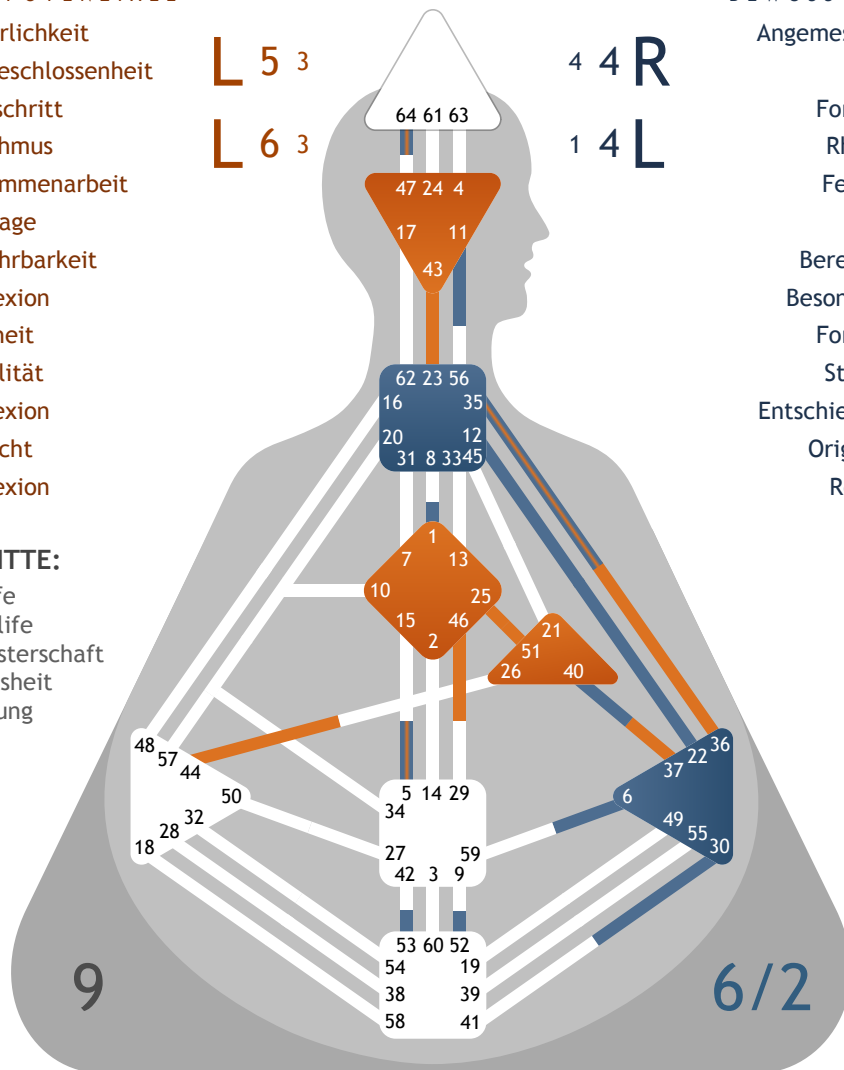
rlichkeit
eschlossenheit
schritt
hmus
mmenarbeit
age
hrbarkeit
exion
heit
lität
exion
cht
exion

ITTE:
fe
life
sterschaft
sheit
ung

L 5 3
L 6 3

4 4 R
1 4 L

Angemes
For
Rh
Fe
Bere
Beson
For
St
Entschie
Orig
R

64 61 63
47 24 4
17 11
43
62 23 56
16 35
20 12
31 8 33 45
1
7 13
10 25
15 46
2
21
51
26 40
48
57
44
50
32
28
18
5 14 29
34
27 59
42 3 9
6
37 22 36
49 55 30
53 60 52
54 19
38 39
58 41

9

6/2